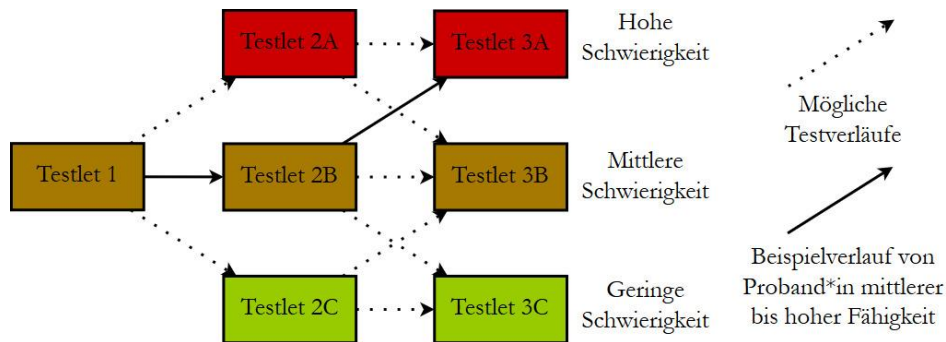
Testlet 2A

Testlet 3A

Hohe Schwierigkeit

Testlet 1

Testlet 2B

Testlet 3B

Mittlere Schwierigkeit

Testlet 2C

Testlet 3C

Geringe Schwierigkeit

Mögliche Testverläufe

Beispielverlauf von Proband*in mittlerer bis hoher Fähigkeit